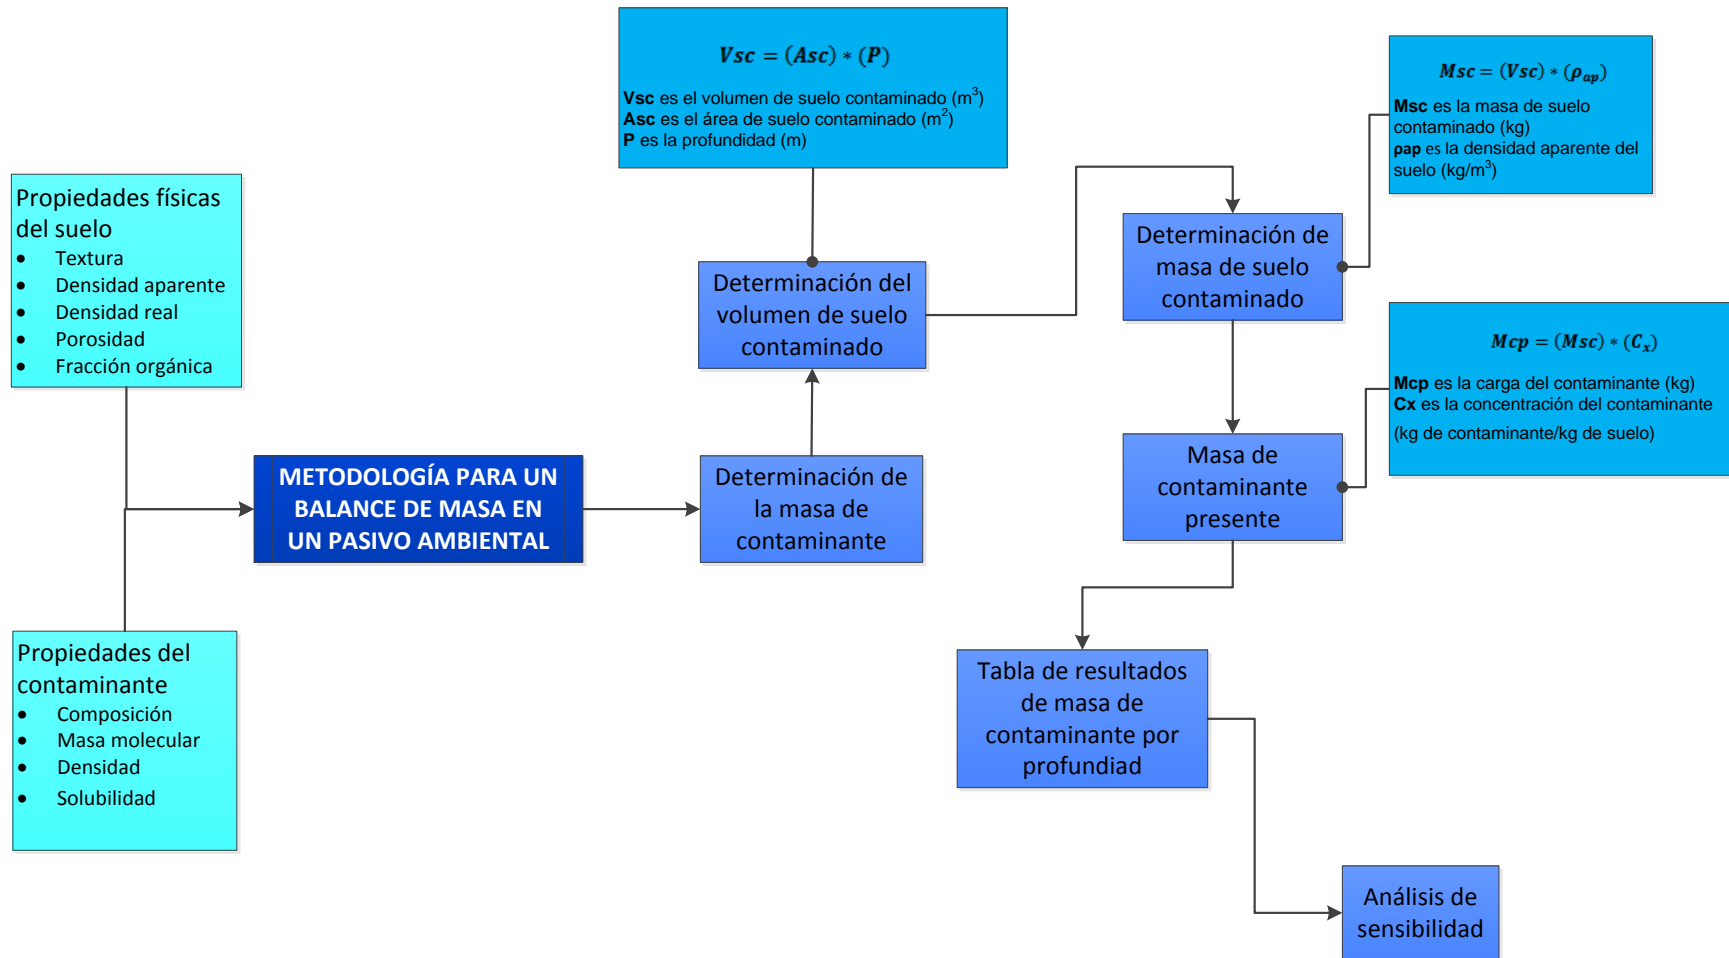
Propiedades físicas del suelo
- Textura
- Densidad aparente
- Densidad real
- Porosidad
- Fracción orgánica

Propiedades del contaminante
- Composición
- Masa molecular
- Densidad
- Solubilidad

METODOLOGÍA PARA UN BALANCE DE MASA EN UN PASIVO AMBIENTAL

Determinación de la masa de contaminante

$Vsc = (Asc) * (P)$

Vsc es el volumen de suelo contaminado (m$^3$)
Asc es el área de suelo contaminado (m$^2$)
P es la profundidad (m)

Determinación del volumen de suelo contaminado

Determinación de masa de suelo contaminado

$Msc = (Vsc) * (\rho_{ap})$

Msc es la masa de suelo contaminado (kg)
ρap es la densidad aparente del suelo (kg/m$^3$)

Masa de contaminante presente

$Mcp = (Msc) * (C_x)$

Mcp es la carga del contaminante (kg)
Cx es la concentración del contaminante
(kg de contaminante/kg de suelo)

Tabla de resultados de masa de contaminante por profundidad

Análisis de sensibilidad